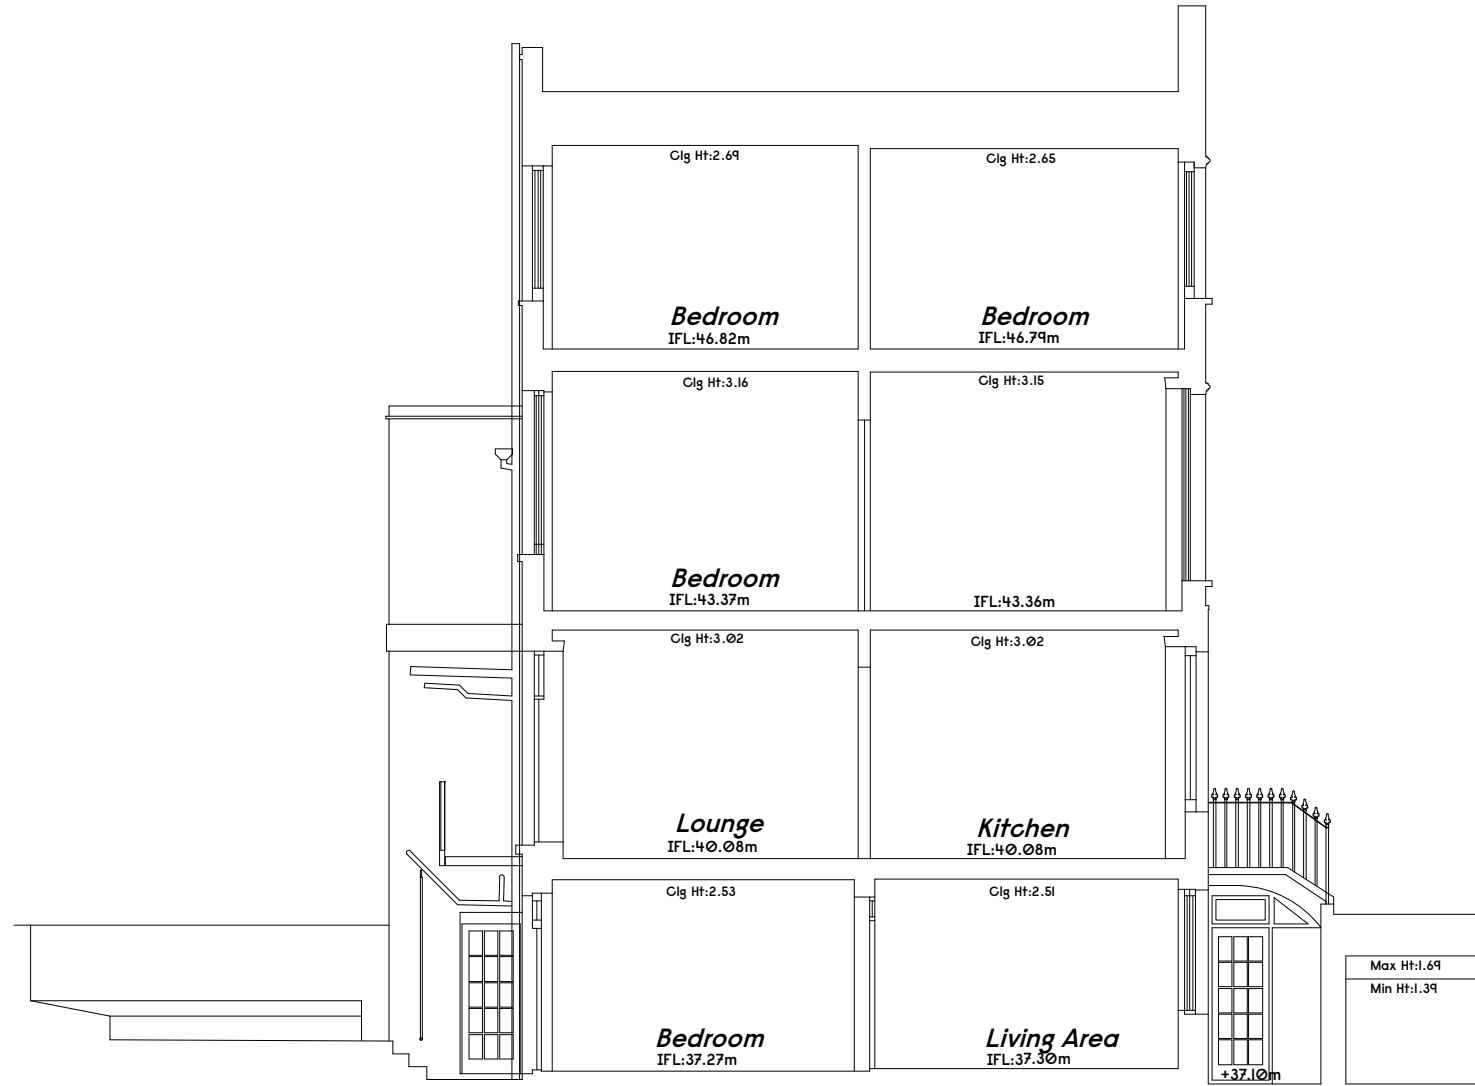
Clg Ht:2.69

Clg Ht:2.65

Bedroom
IFL:46.82m

Bedroom
IFL:46.79m

Clg Ht:3.16

Clg Ht:3.15

Bedroom
IFL:43.37m

IFL:43.36m

Clg Ht:3.02

Clg Ht:3.02

Lounge
IFL:40.08m

Kitchen
IFL:40.08m

Clg Ht:2.53

Clg Ht:2.51

Bedroom
IFL:37.27m

Living Area
IFL:37.30m

+37.10m

Max Ht:1.69
Min Ht:1.39